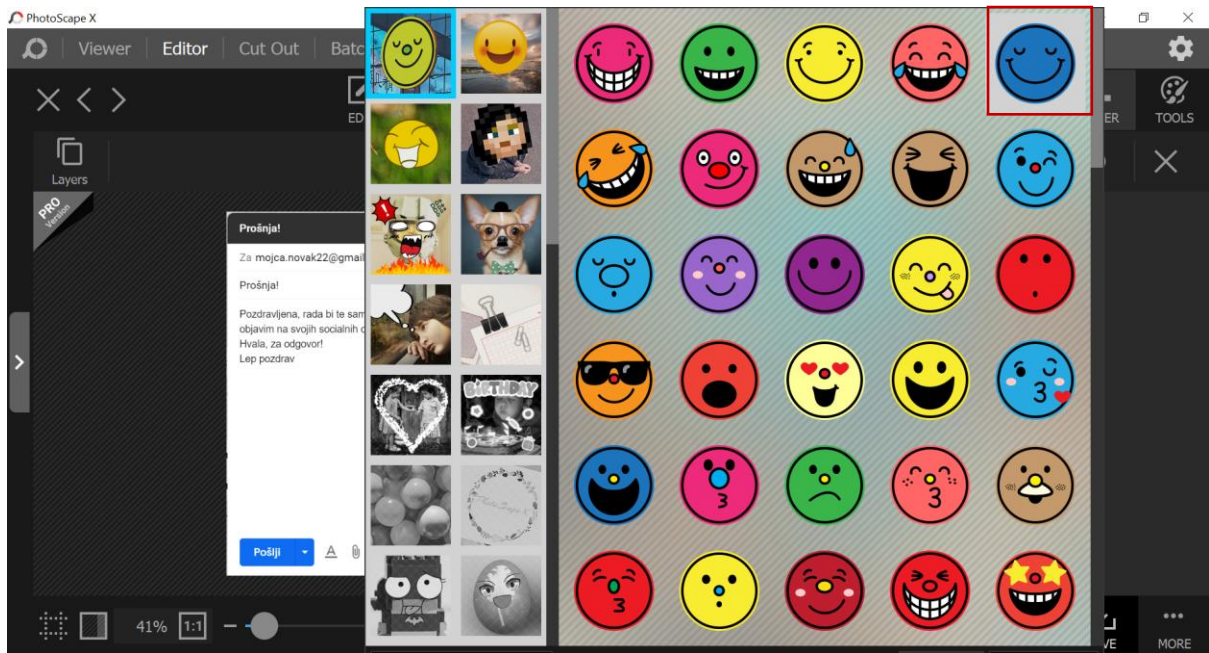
PhotoScape X

Viewer Editor Cut Out Batc

ED

ER TOOLS

Layers

PRO Version

Prošnja!

Za mojca.novak22@gmail

Prošnja!

Pozdravljena, rada bi te sam objavim na svojih socialnih
Hvala, za odgovor!
Lep pozdrav

Pošlji

BIRTHDAY

41% 1:1

VE MORE